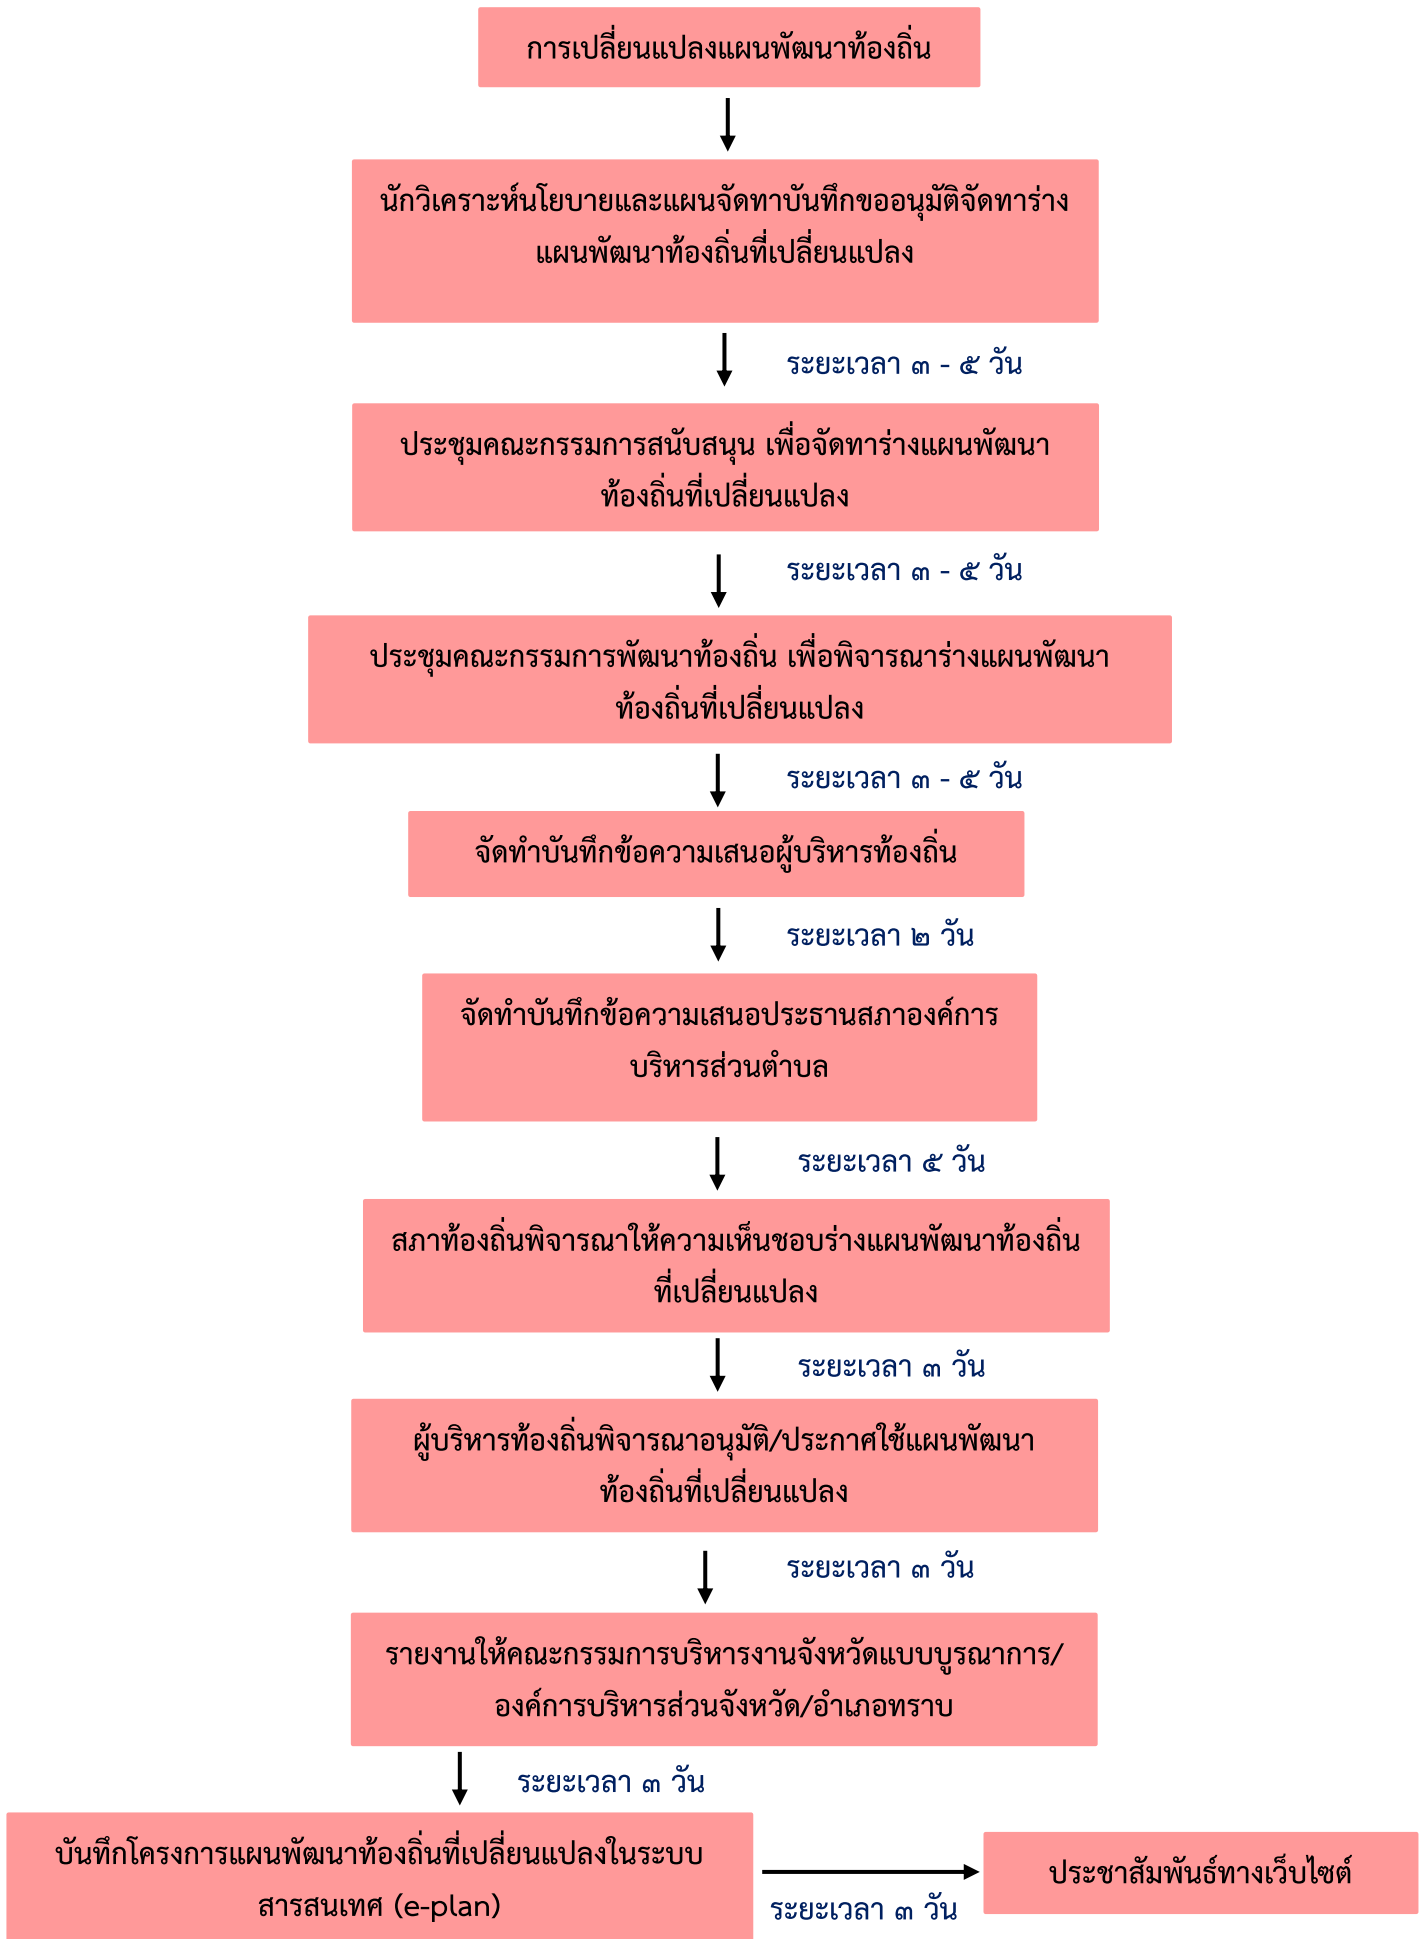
การเปลี่ยนแปลงแผนพัฒนาท้องถิ่น

นักวิเคราะห์นโยบายและแผนจัดทาบันทึกขออนุมัติจัดทาร่างแผนพัฒนาท้องถิ่นที่เปลี่ยนแปลง

ระยะเวลา ๓ - ๕ วัน

ประชุมคณะกรรมการสนับสนุน เพื่อจัดทาร่างแผนพัฒนาท้องถิ่นที่เปลี่ยนแปลง

ระยะเวลา ๓ - ๕ วัน

ประชุมคณะกรรมการพัฒนาท้องถิ่น เพื่อพิจารณาร่างแผนพัฒนาท้องถิ่นที่เปลี่ยนแปลง

ระยะเวลา ๓ - ๕ วัน

จัดทำบันทึกข้อความเสนอผู้บริหารท้องถิ่น

ระยะเวลา ๒ วัน

จัดทำบันทึกข้อความเสนอประธานสภาองค์การบริหารส่วนตำบล

ระยะเวลา ๕ วัน

สภาท้องถิ่นพิจารณาให้ความเห็นชอบร่างแผนพัฒนาท้องถิ่นที่เปลี่ยนแปลง

ระยะเวลา ๓ วัน

ผู้บริหารท้องถิ่นพิจารณาอนุมัติ/ประกาศใช้แผนพัฒนาท้องถิ่นที่เปลี่ยนแปลง

ระยะเวลา ๓ วัน

รายงานให้คณะกรรมการบริหารงานจังหวัดแบบบูรณาการ/องค์การบริหารส่วนจังหวัด/อำเภอทราบ

ระยะเวลา ๓ วัน

บันทึกโครงการแผนพัฒนาท้องถิ่นที่เปลี่ยนแปลงในระบบสารสนเทศ (e-plan)

ระยะเวลา ๓ วัน

ประชาสัมพันธ์ทางเว็บไซต์